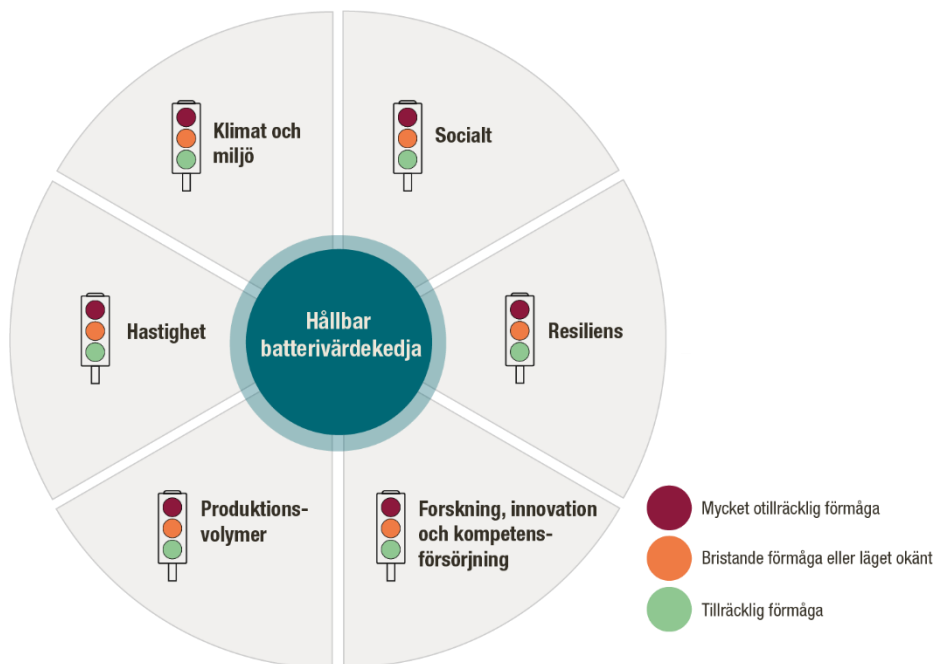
Klimat och miljö

Socialt

Hastighet

Hållbar batterivärdekedja

Resiliens

Produktionsvolymer

Forskning, innovation och kompetensförsörjning

Mycket otillräcklig förmåga

Bristande förmåga eller läget okänt

Tillräcklig förmåga